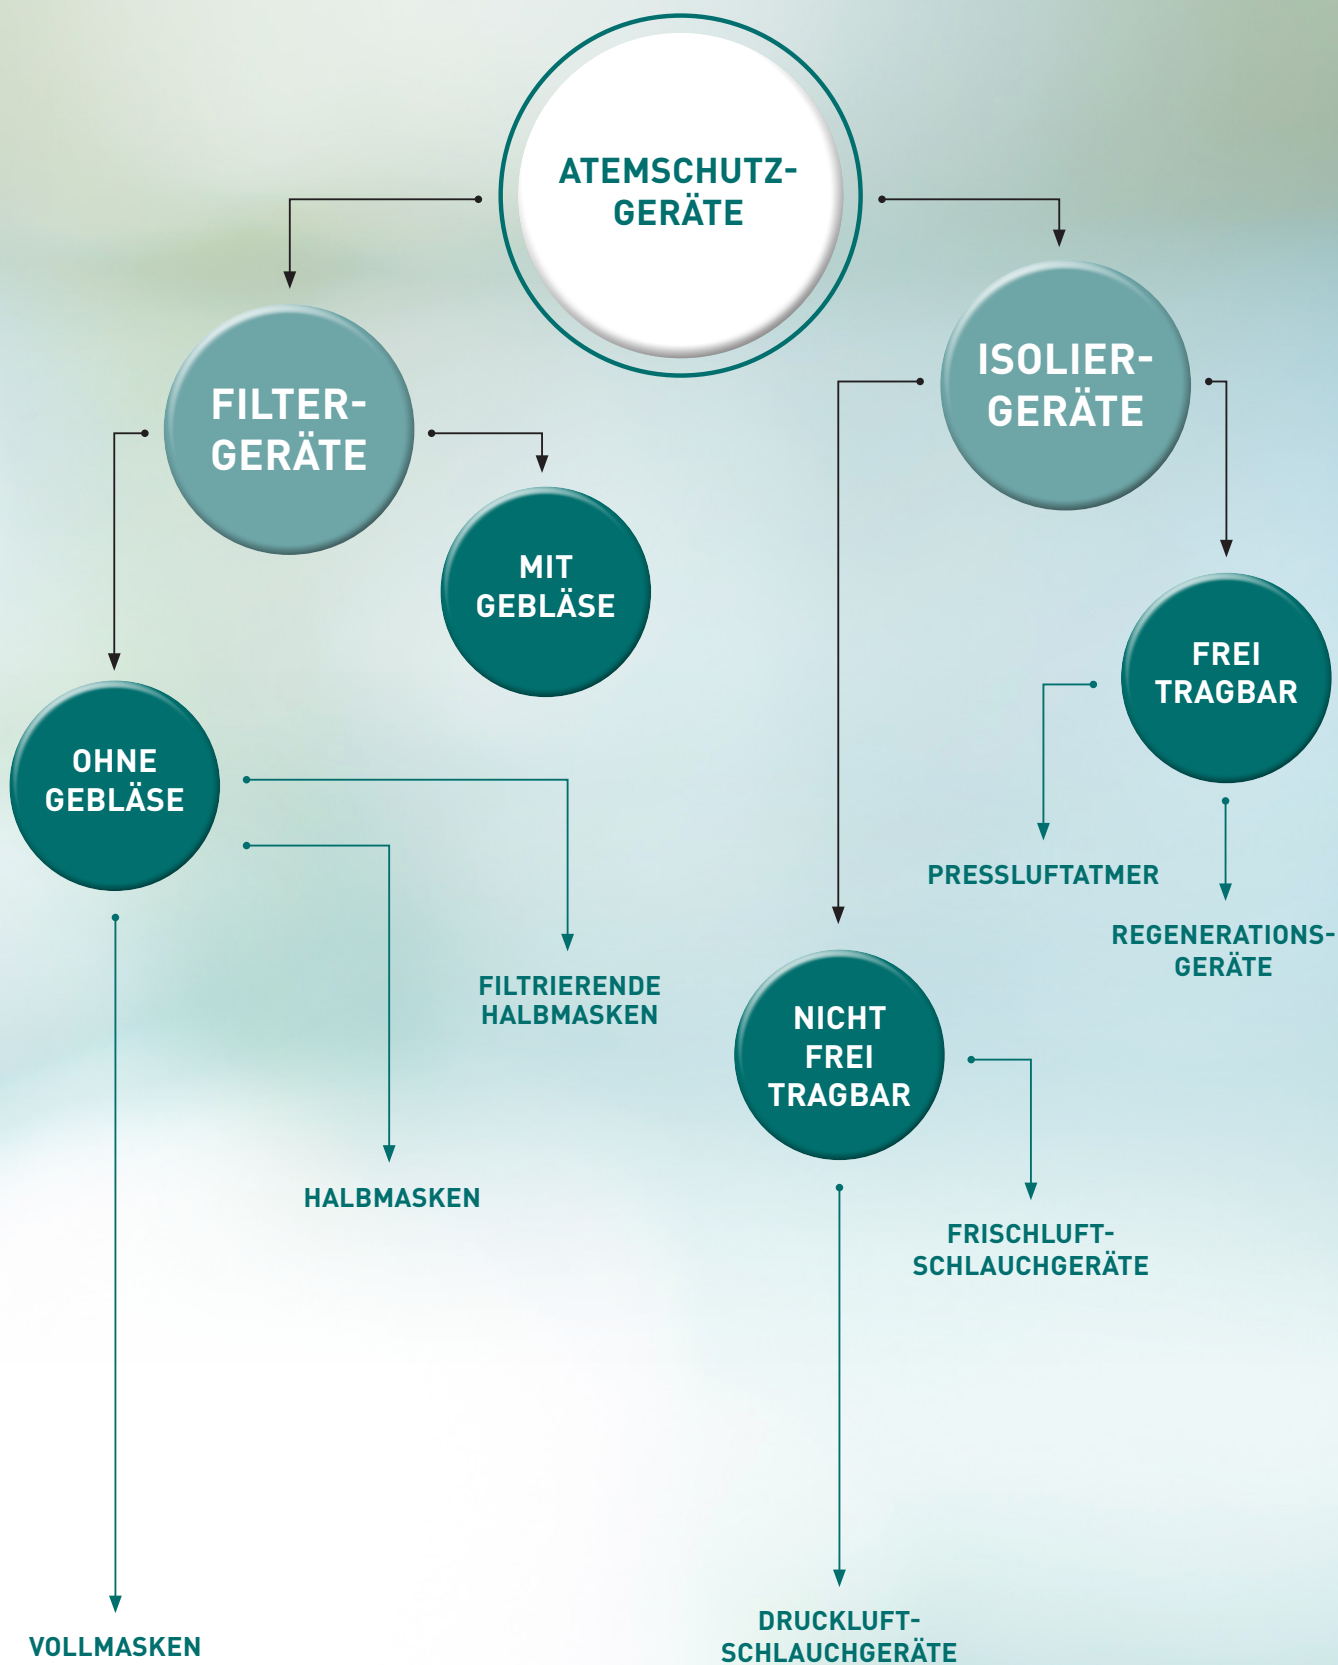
ATEMSCHUTZ-
GERÄTE

FILTER-
GERÄTE

ISOLIER-
GERÄTE

MIT
GEBLÄSE

OHNE
GEBLÄSE

FREI
TRAGBAR

PRESSLUFTATMER

REGENERATIONS-
GERÄTE

FILTRIERENDE
HALBMASKEN

NICHT
FREI
TRAGBAR

HALBMASKEN

FRISCHLUFT-
SCHLAUCHGERÄTE

VOLLMASKEN

DRUCKLUFT-
SCHLAUCHGERÄTE